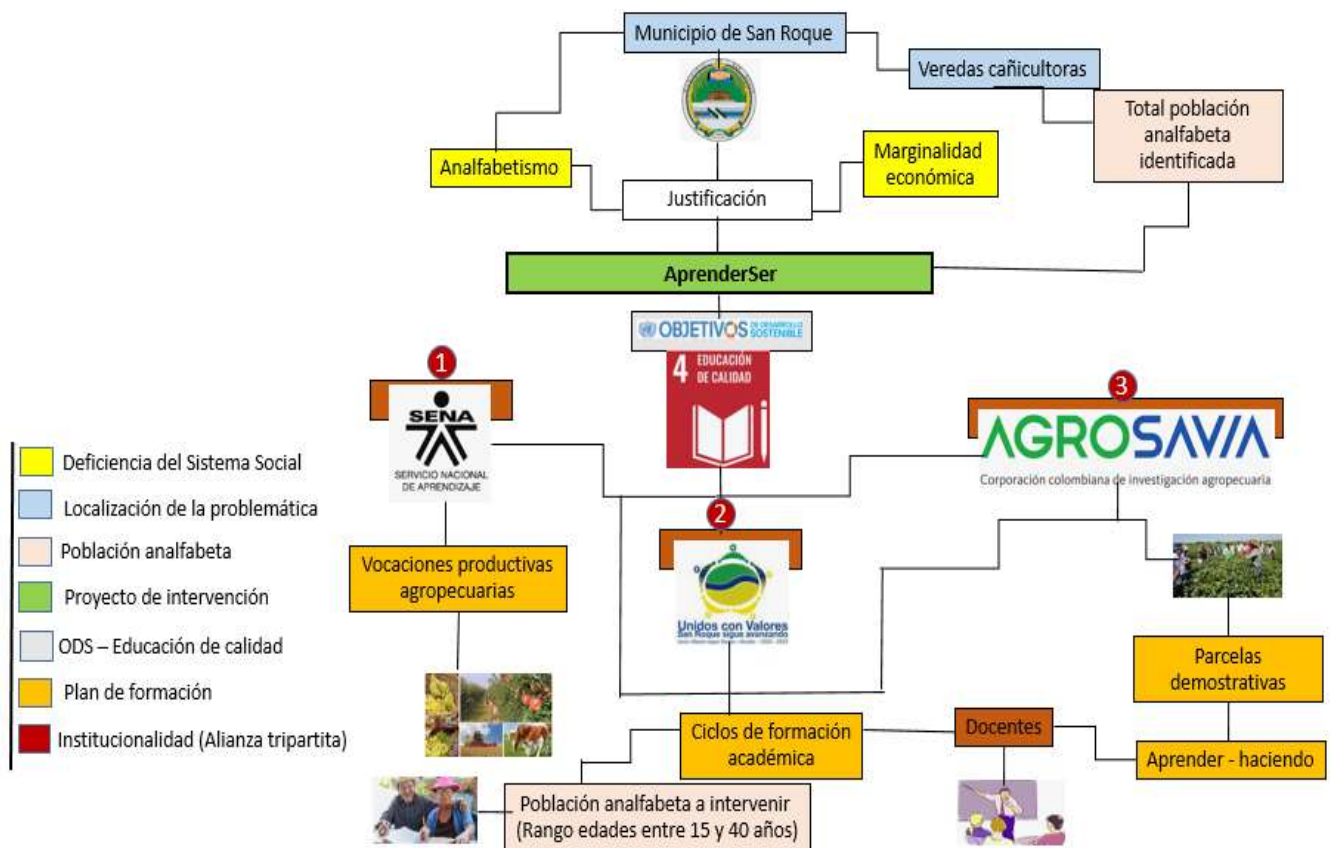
Municipio de San Roque

Veredas cañicultoras

Total población analfabeta identificada

Analfabetismo

Marginalidad económica

Justificación

AprenderSer

OBJETIVOS DE DESARROLLO SOSTENIBLE

4 EDUCACIÓN DE CALIDAD

1

SENA
SERVICIO NACIONAL DE APRENDIZAJE

3

AGROSAVIA
Corporación colombiana de investigación agropecuaria

2

Unidos con Valores
San Roque sigue avanzando

Vocaciones productivas agropecuarias

Parcelas demostrativas

Ciclos de formación académica

Docentes

Aprender - haciendo

Población analfabeta a intervenir (Rango edades entre 15 y 40 años)

Deficiencia del Sistema Social
Localización de la problemática
Población analfabeta
Proyecto de intervención
ODS – Educación de calidad
Plan de formación
Institucionalidad (Alianza tripartita)